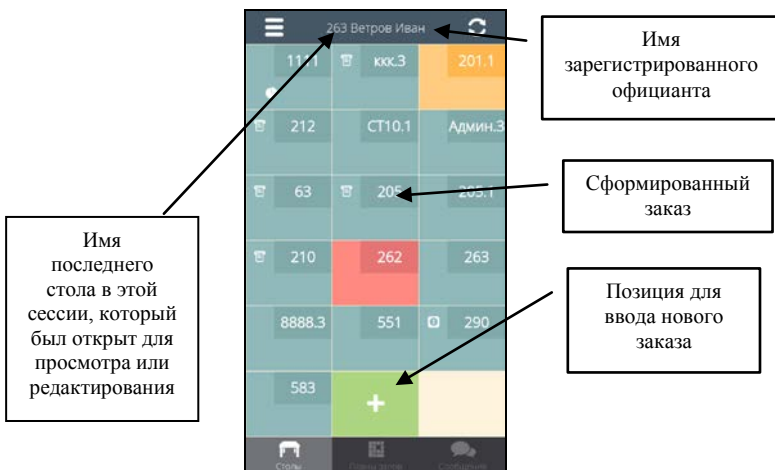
263 Ветров Иван

Имя зарегистрированного официанта

| 1111 | ккк.3 | 201.1 |
|---|---|---|
| 212 | СТ10.1 | Админ.3 |
| 63 | 205 | 205.1 |
| 210 | 262 | 263 |
| 8888.3 | 551 | 290 |
| 583 | + | |

Сформированный заказ

Имя последнего стола в этой сессии, который был открыт для просмотра или редактирования

Позиция для ввода нового заказа

Столы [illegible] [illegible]